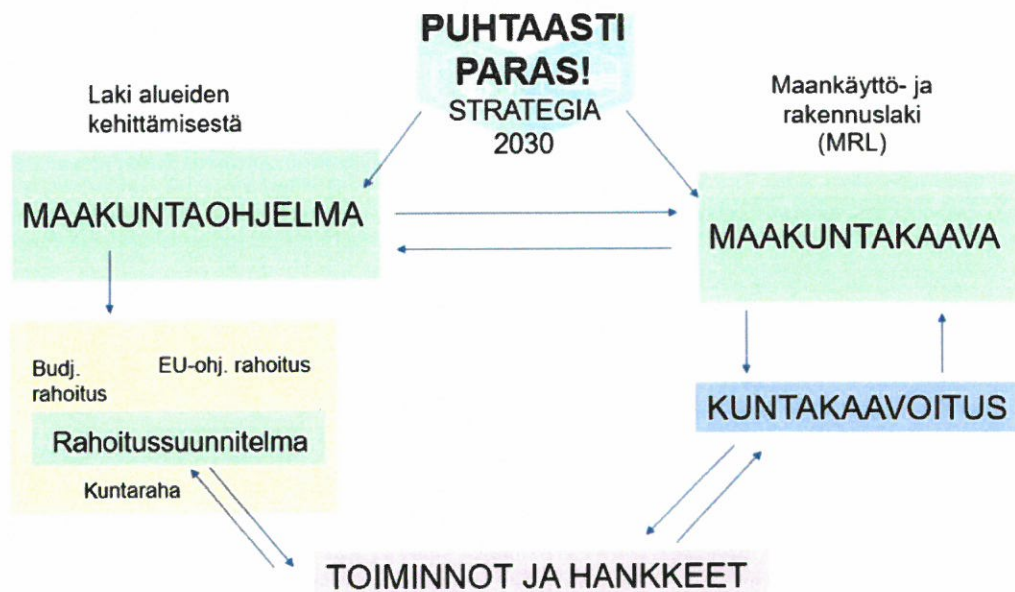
PUHTAASTI PARAS!
STRATEGIA 2030

Laki alueiden kehittämisestä

Maankäyttö- ja rakennuslaki (MRL)

MAAKUNTAOHJELMA

MAAKUNTAKAAVA

Budj. rahoitus

EU-ohj. rahoitus

Rahoitussuunnitelma

Kuntaraha

KUNTAKAAVOITUS

TOIMINNOT JA HANKKEET